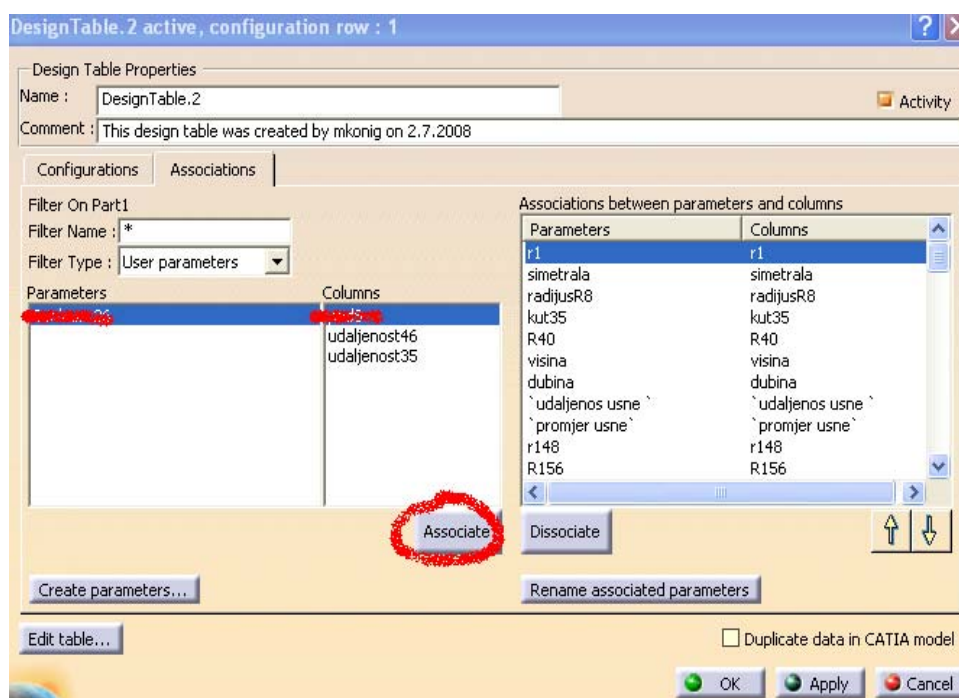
DesignTable.2 active, configuration row : 1

Design Table Properties
Name : DesignTable.2
Activity
Comment : This design table was created by mkonig on 2.7.2008

Configurations | Associations

Filter On Part1
Filter Name : *
Filter Type : User parameters

| Parameters | Columns |
|---|---|
| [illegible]36 | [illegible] |
| | udaljenost46 |
| | udaljenost35 |

Associate

Associations between parameters and columns

| Parameters | Columns |
|---|---|
| r1 | r1 |
| simetrala | simetrala |
| radijusR8 | radijusR8 |
| kut35 | kut35 |
| R40 | R40 |
| visina | visina |
| dubina | dubina |
| `udaljenos usne` | `udaljenos usne` |
| `promjer usne` | `promjer usne` |
| r148 | r148 |
| R156 | R156 |

Dissociate

Create parameters...

Rename associated parameters

Edit table...

Duplicate data in CATIA model

OK Apply Cancel